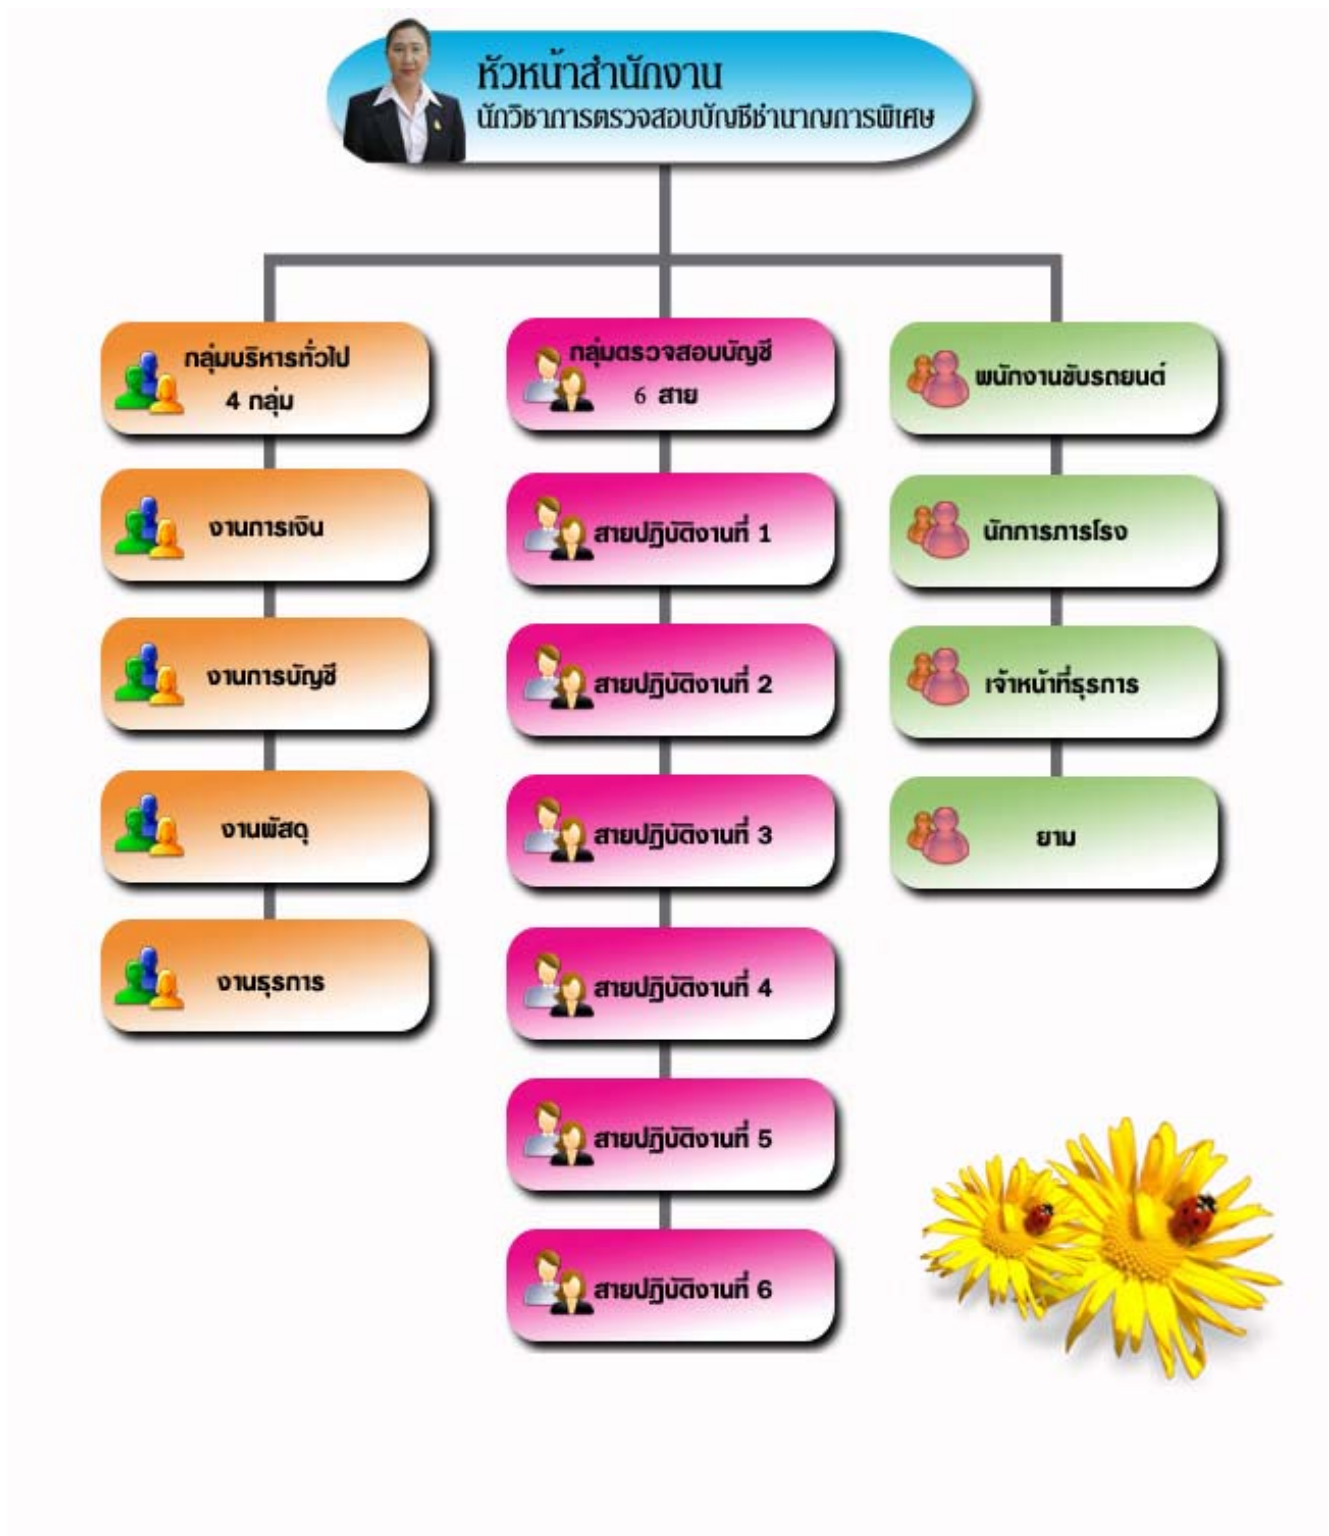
หัวหน้าสำนักงาน
นักวิชาการตรวจสอบบัญชีชำนาญการพิเศษ

กลุ่มบริหารทั่วไป
4 กลุ่ม

งานการเงิน

งานการบัญชี

งานพัสดุ

งานธุรการ

กลุ่มตรวจสอบบัญชี
6 สาย

สายปฏิบัติงานที่ 1

สายปฏิบัติงานที่ 2

สายปฏิบัติงานที่ 3

สายปฏิบัติงานที่ 4

สายปฏิบัติงานที่ 5

สายปฏิบัติงานที่ 6

พนักงานขับรถยนต์

นักการภารโรง

เจ้าหน้าที่ธุรการ

ยาม